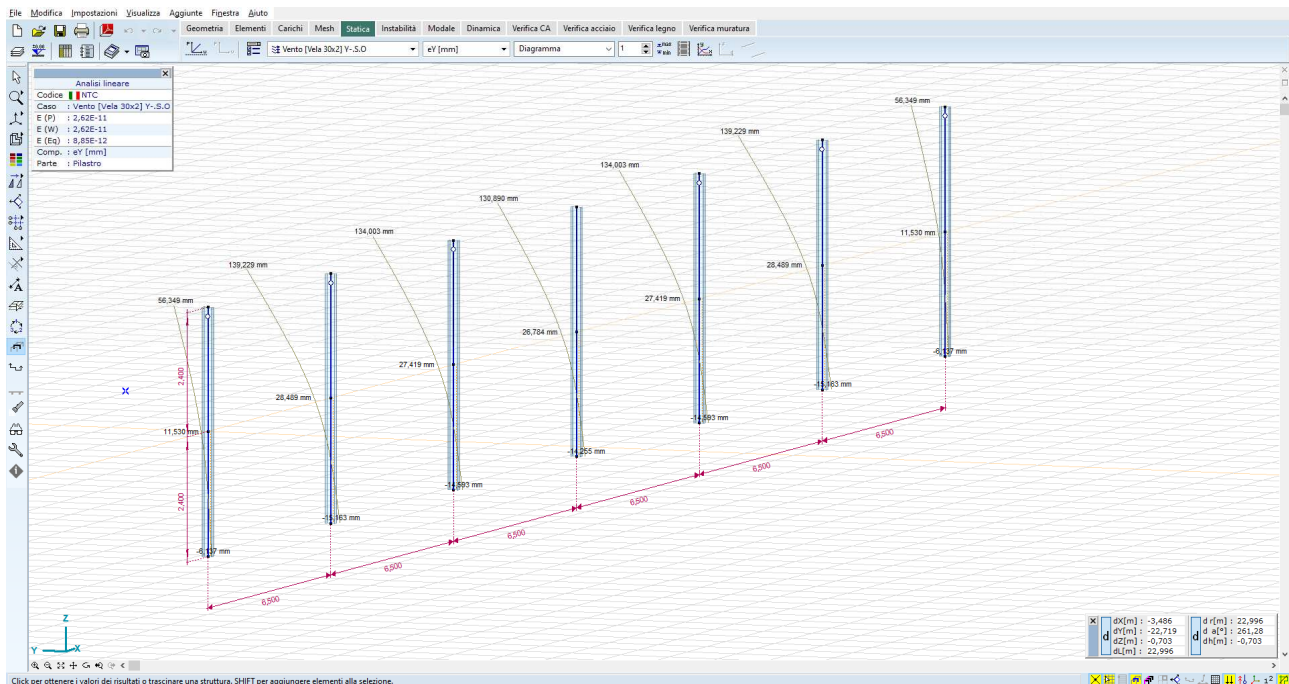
File Modifica Impostazioni Visualizza Aggiunte Finestra Aiuto

Geometria Elementi Carichi Mesh Statica Instabilità Modale Dinamica Verifica CA Verifica acciaio Verifica legno Verifica muratura

Vento [Vela 30x2] Y-.S.O eY [mm] Diagramma 1

Analisi lineare

| | |
|---|---|
| Codice | NTC |
| Caso | : Vento [Vela 30x2] Y-.S.O |
| E (P) | : 2,62E-11 |
| E (W) | : 2,62E-11 |
| E (Eq) | : 8,85E-12 |
| Comp. | : eY [mm] |
| Parte | : Pilastro |

56,349 mm
139,229 mm
134,003 mm
130,890 mm
134,003 mm
139,229 mm
56,349 mm
11,530 mm
28,489 mm
27,419 mm
26,784 mm
27,419 mm
28,489 mm
11,530 mm
-6,137 mm
-15,163 mm
-14,593 mm
-14,255 mm
-14,593 mm
-15,163 mm
-6,137 mm
2,400
2,400
6,500
6,500
6,500
6,500
6,500
6,500

Z
Y X

dX[m] : -3,486
dY[m] : -22,719
dZ[m] : -0,703
dL[m] : 22,996
d r[m] : 22,996
d a[°] : 261,28
dh[m] : -0,703

Click per ottenere i valori dei risultati o trascinare una struttura. SHIFT per aggiungere elementi alla selezione.